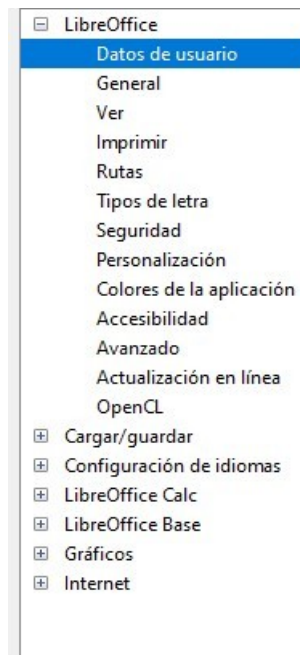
LibreOffice
Datos de usuario
General
Ver
Imprimir
Rutas
Tipos de letra
Seguridad
Personalización
Colores de la aplicación
Accesibilidad
Avanzado
Actualización en línea
OpenCL
Cargar/guardar
Configuración de idiomas
LibreOffice Calc
LibreOffice Base
Gráficos
Internet